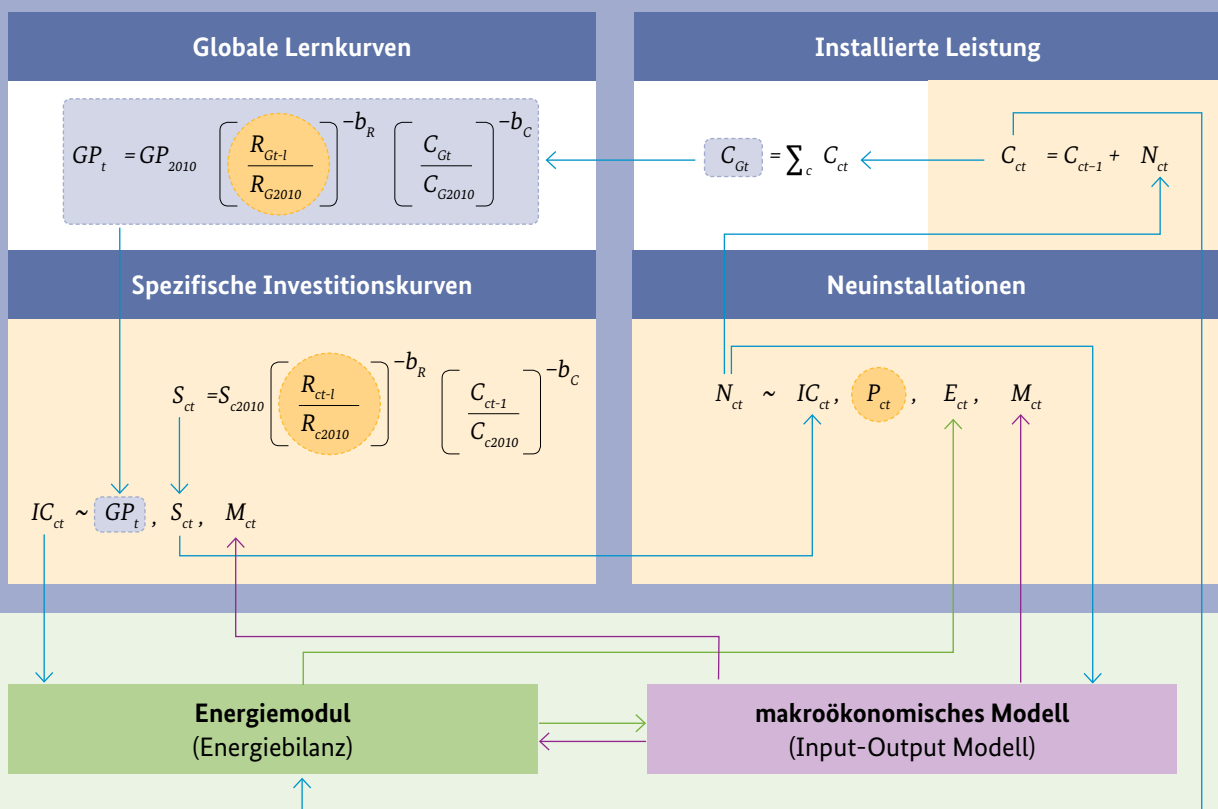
Globale Lernkurven

$GP_t = GP_{2010} \left[\frac{R_{Gt-l}}{R_{G2010}}\right]^{-b_R} \left[\frac{C_{Gt}}{C_{G2010}}\right]^{-b_C}$

Installierte Leistung

$C_{Gt} = \sum_c C_{ct}$

$C_{ct} = C_{ct-1} + N_{ct}$

Spezifische Investitionskurven

$S_{ct} = S_{c2010} \left[\frac{R_{ct-l}}{R_{c2010}}\right]^{-b_R} \left[\frac{C_{ct-1}}{C_{c2010}}\right]^{-b_C}$

$IC_{ct} \sim GP_t, S_{ct}, M_{ct}$

Neuinstallationen

$N_{ct} \sim IC_{ct}, P_{ct}, E_{ct}, M_{ct}$

Energiemodul
(Energiebilanz)

makroökonomisches Modell
(Input-Output Modell)